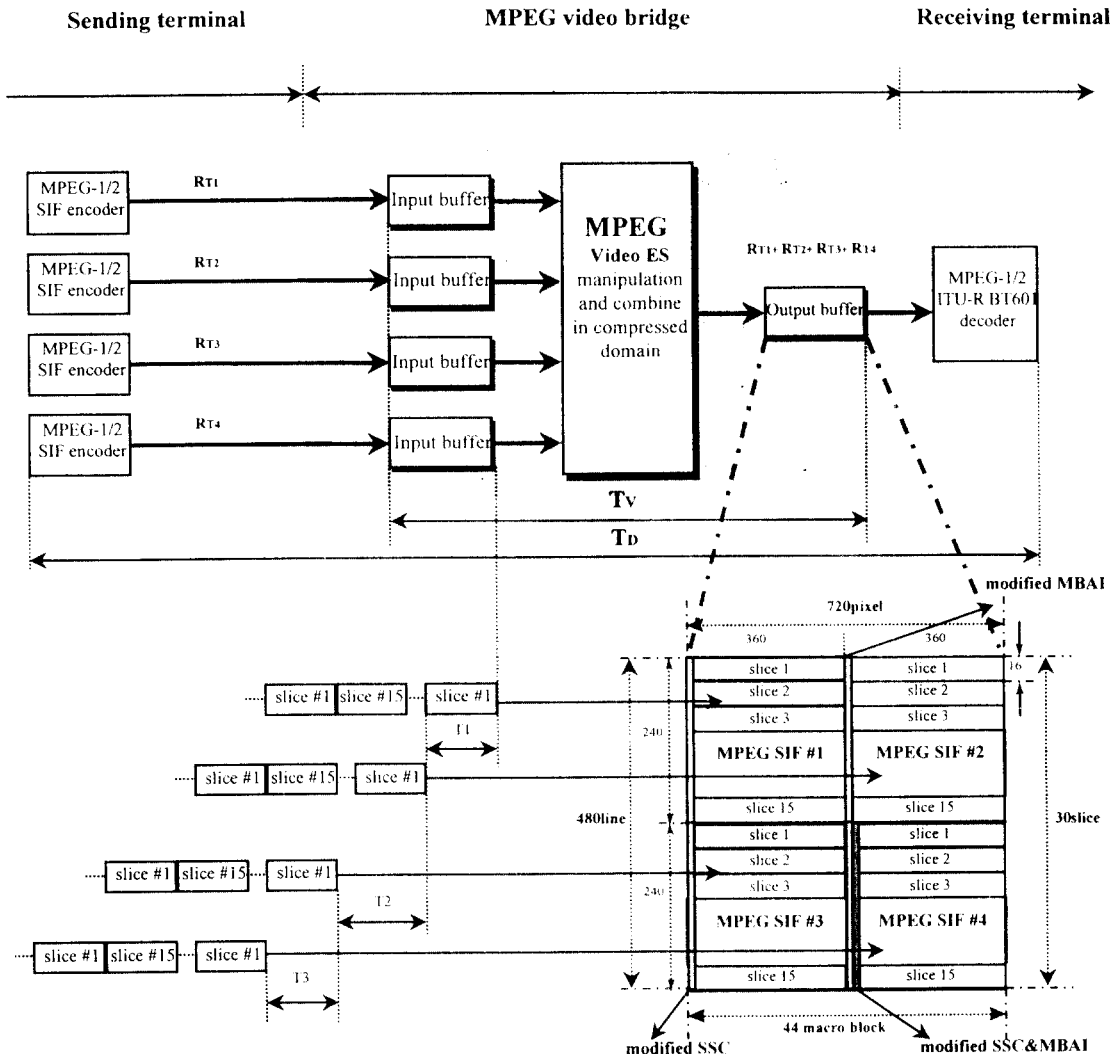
Sending terminal

MPEG video bridge

Receiving terminal

MPEG-1/2 SIF encoder

$R_{T1}$

MPEG-1/2 SIF encoder

$R_{T2}$

MPEG-1/2 SIF encoder

$R_{T3}$

MPEG-1/2 SIF encoder

$R_{T4}$

Input buffer

Input buffer

Input buffer

Input buffer

MPEG Video ES manipulation and combine in compressed domain

$R_{T1}+R_{T2}+R_{T3}+R_{T4}$

Output buffer

MPEG-1/2 ITU-R BT601 decoder

$T_V$

$T_D$

modified MBAI

720pixel

360

360

16

slice #1 slice #15 slice #1

T1

slice #1 slice #15 slice #1

slice #1 slice #15 slice #1

T2

slice #1 slice #15 slice #1

T3

240

480line

240

slice 1

slice 2

slice 3

MPEG SIF #1

slice 15

slice 1

slice 2

slice 3

MPEG SIF #2

slice 15

slice 1

slice 2

slice 3

MPEG SIF #3

slice 15

slice 1

slice 2

slice 3

MPEG SIF #4

slice 15

30slice

44 macro block

modified SSC

modified SSC&MBAI